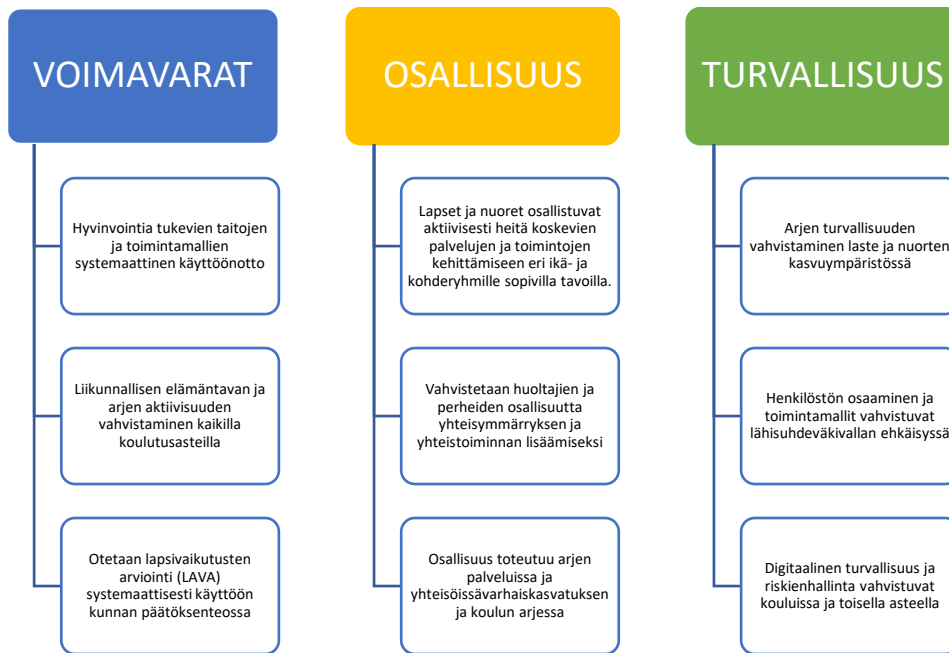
VOIMAVARAT

Hyvinvointia tukevien taitojen ja toimintamallien systemaattinen käyttöönotto

Liikunnallisen elämäntavan ja arjen aktiivisuuden vahvistaminen kaikilla koulutusasteilla

Otetaan lapsivaikutusten arviointi (LAVA) systemaattisesti käyttöön kunnan päätöksenteossa

OSALLISUUS

Lapset ja nuoret osallistuvat aktiivisesti heitä koskevien palvelujen ja toimintojen kehittämiseen eri ikä- ja kohderyhmille sopivilla tavoilla.

Vahvistetaan huoltajien ja perheiden osallisuutta yhteisymmärryksen ja yhteistoiminnan lisäämiseksi

Osallisuus toteutuu arjen palveluissa ja yhteisöissävarhaiskasvatuksen ja koulun arjessa

TURVALLISUUS

Arjen turvallisuuden vahvistaminen laste ja nuorten kasvuympäristössä

Henkilöstön osaaminen ja toimintamallit vahvistuvat lähisuhdeväkivallan ehkäisyssä

Digitaalinen turvallisuus ja riskienhallinta vahvistuvat kouluissa ja toisella asteella